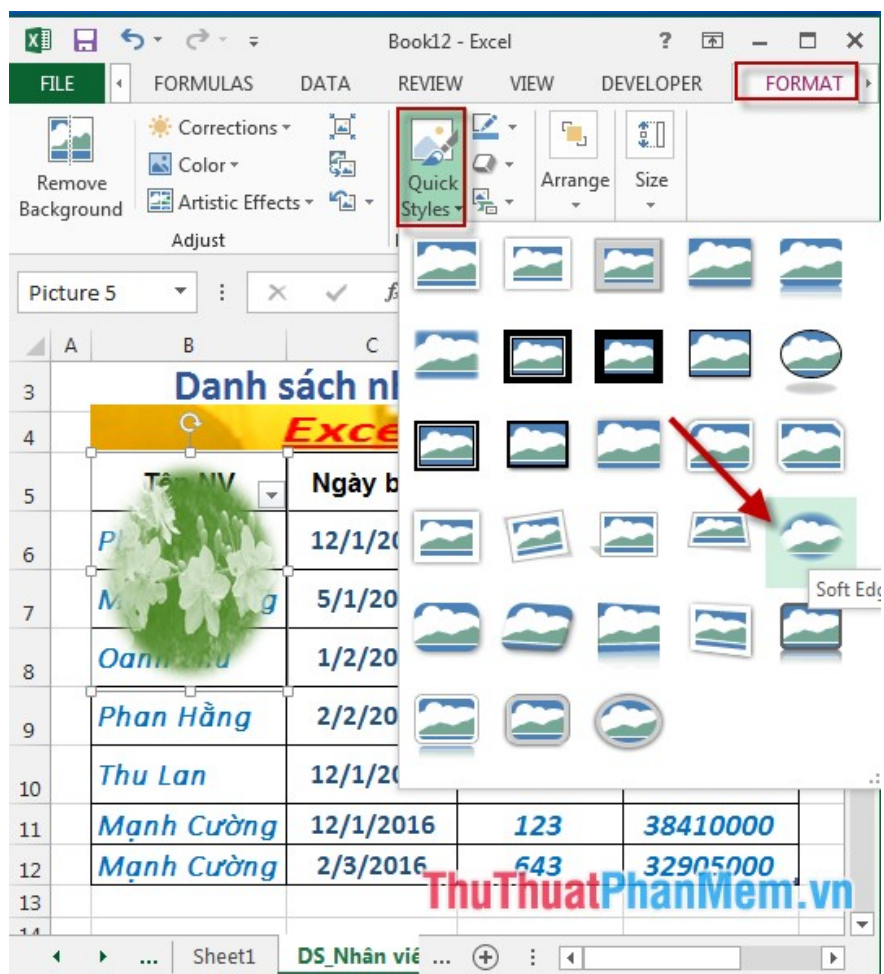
Book12 - Excel

FILE FORMULAS DATA REVIEW VIEW DEVELOPER FORMAT

Remove Background
Corrections
Color
Artistic Effects
Adjust
Quick Styles
Arrange
Size

Picture 5

A B C

3 Danh sách nh
4 Exce
5 Tên NV Ngày b
6 Ph 12/1/20
7 M g 5/1/20
8 Oan 1/2/20
9 Phan Hằng 2/2/20
10 Thu Lan 12/1/20
11 Mạnh Cường 12/1/2016 123 38410000
12 Mạnh Cường 2/3/2016 643 32905000
13
14

Soft Edg

Sheet1 DS_Nhân viê ...

ThuThuatPhanMem.vn